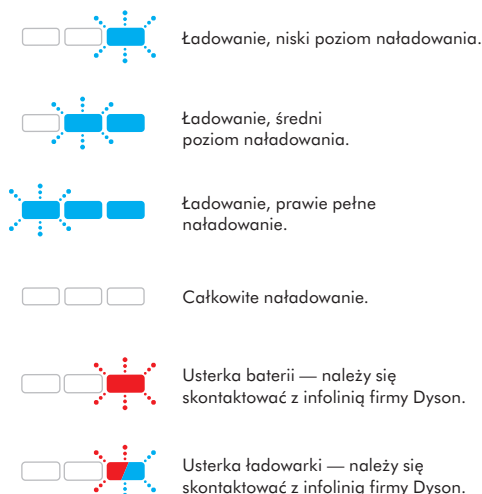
Ładowanie, niski poziom naładowania.

Ładowanie, średni poziom naładowania.

Ładowanie, prawie pełne naładowanie.

Całkowite naładowanie.

Usterka baterii — należy się skontaktować z infolinią firmy Dyson.

Usterka ładowarki — należy się skontaktować z infolinią firmy Dyson.